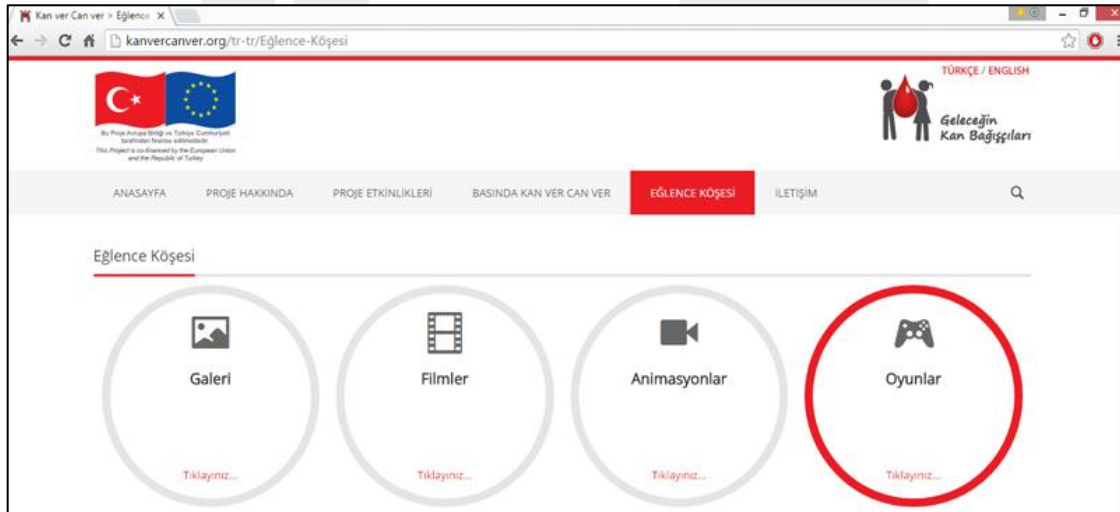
Kan ver Can ver > Eğlence ×

kanvercanver.org/tr-tr/Eğlence-Köşesi

Bu Proje Avrupa Birliği ve Türkiye Cumhuriyeti tarafından finanse edilmektedir.
This Project is co-financed by the European Union and the Republic of Turkey

TÜRKÇE / ENGLISH

Geleceğin Kan Bağışçıları

ANASAYFA PROJE HAKKINDA PROJE ETKİNLİKLERİ BASINDA KAN VER CAN VER EĞLENCE KÖŞESİ İLETİŞİM

Eğlence Köşesi

Galeri
Tıklayınız...

Filmler
Tıklayınız...

Animasyonlar
Tıklayınız...

Oyunlar
Tıklayınız...